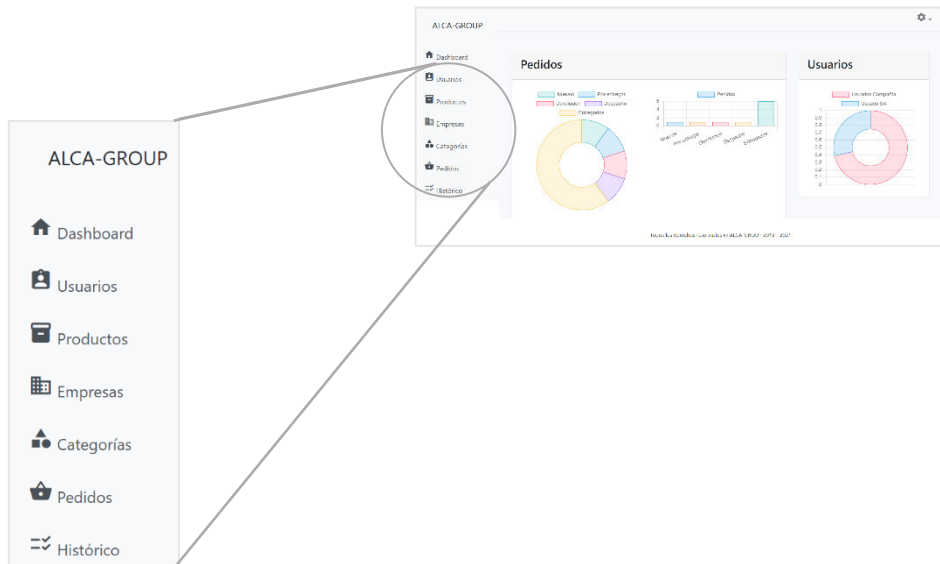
ALCA-GROUP

Dashboard
Usuarios
Productos
Empresas
Categorías
Pedidos
Histórico

Pedidos

Nuevos
Por entregar
Devueltos
Ocasión
Entregados

Pedidos

Usuarios

Usuarios Compañía
Usuario BA

Todos los derechos reservados a ALCA-GROUP 2018 - 2021

ALCA-GROUP

Dashboard
Usuarios
Productos
Empresas
Categorías
Pedidos
Histórico